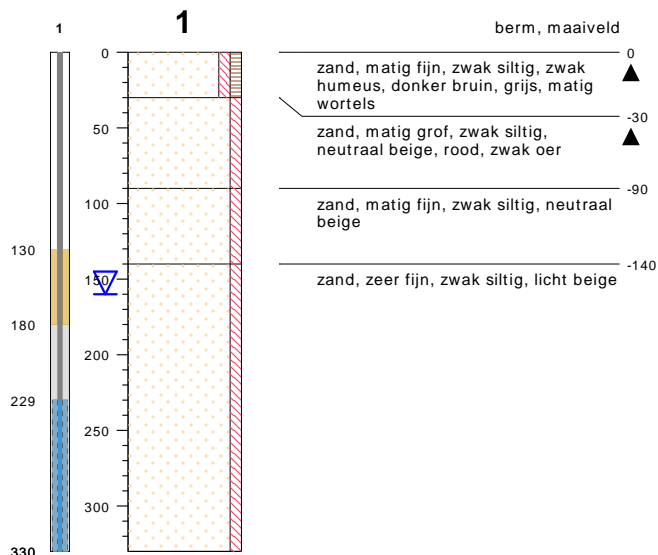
1

1

berm, maaiveld

0
50
100
150
200
250
300

130
180
229
330

0
zand, matig fijn, zwak siltig, zwak humeus, donker bruin, grijs, matig wortels

-30
zand, matig grof, zwak siltig, neutraal beige, rood, zwak oer

-90
zand, matig fijn, zwak siltig, neutraal beige

-140
zand, zeer fijn, zwak siltig, licht beige